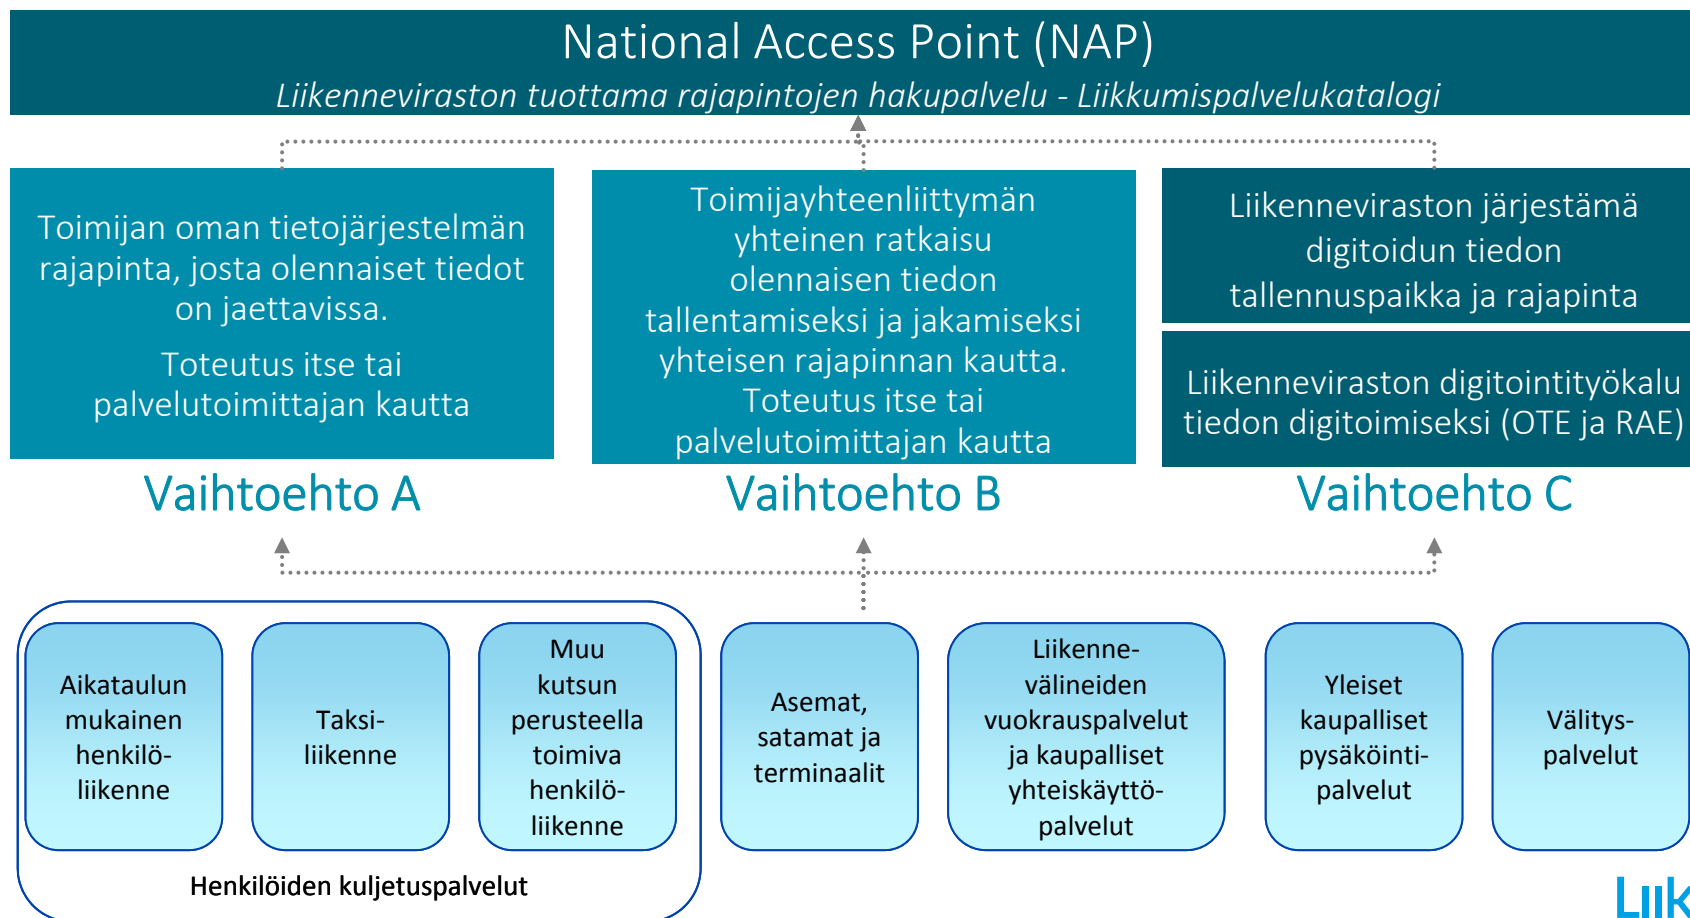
National Access Point (NAP)
Liikenneviraston tuottama rajapintojen hakupalvelu - Liikkumispalvelukatalogi

Toimijan oman tietojärjestelmän rajapinta, josta olennaiset tiedot on jaettavissa.

Toteutus itse tai palvelutoimittajan kautta

Vaihtoehto A

Toimijayhteenliittymän yhteinen ratkaisu olennaisen tiedon tallentamiseksi ja jakamiseksi yhteisen rajapinnan kautta. Toteutus itse tai palvelutoimittajan kautta

Vaihtoehto B

Liikenneviraston järjestämä digitoidun tiedon tallennuspaikka ja rajapinta

Liikenneviraston digitointityökalu tiedon digitoimiseksi (OTE ja RAE)

Vaihtoehto C

Aikataulun mukainen henkilöliikenne

Taksiliikenne

Muu kutsun perusteella toimiva henkilöliikenne

Henkilöiden kuljetuspalvelut

Asemat, satamat ja terminaalit

Liikennevälineiden vuokrauspalvelut ja kaupalliset yhteiskäyttöpalvelut

Yleiset kaupalliset pysäköintipalvelut

Välityspalvelut

Liik